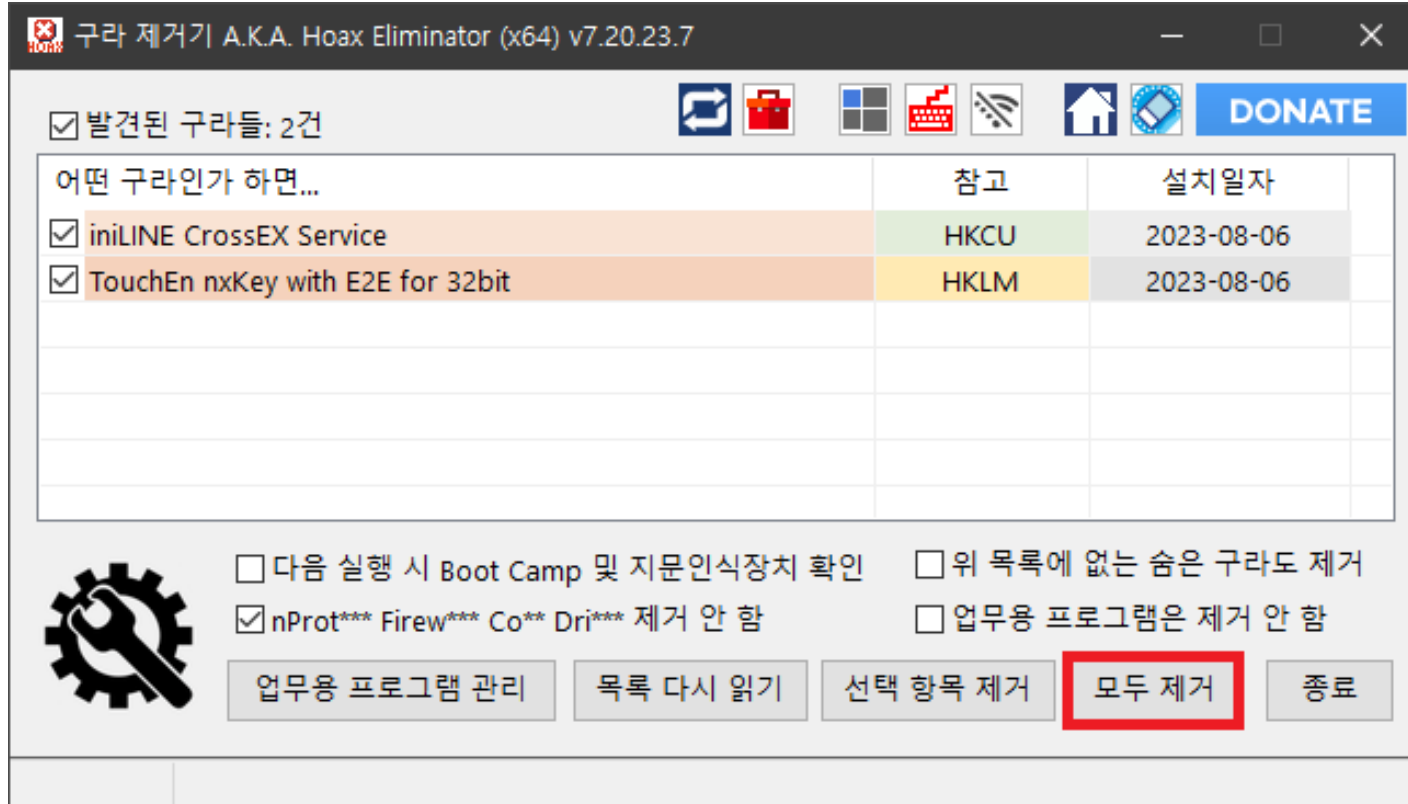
구라 제거기 A.K.A. Hoax Eliminator (x64) v7.20.23.7

☑ 발견된 구라들: 2건

DONATE

| 어떤 구라인가 하면... | 참고 | 설치일자 |
|---|---|---|
| ☑ iniLINE CrossEX Service | HKCU | 2023-08-06 |
| ☑ TouchEn nxKey with E2E for 32bit | HKLM | 2023-08-06 |

☐ 다음 실행 시 Boot Camp 및 지문인식장치 확인
☐ 위 목록에 없는 숨은 구라도 제거
☑ nProt*** Firew*** Co** Dri*** 제거 안 함
☐ 업무용 프로그램은 제거 안 함

업무용 프로그램 관리
목록 다시 읽기
선택 항목 제거
모두 제거
종료